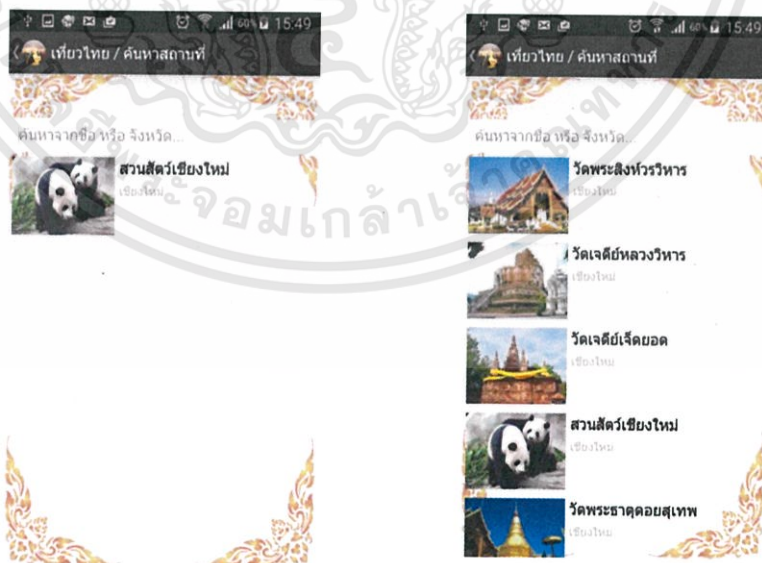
15:49

เที่ยวไทย / ค้นหาสถานที่

ค้นหาจากชื่อ หรือ จังหวัด...

สวนสัตว์เชียงใหม่
เชียงใหม่

15:49

เที่ยวไทย / ค้นหาสถานที่

ค้นหาจากชื่อ หรือ จังหวัด...

วัดพระสิงห์วรวิหาร
เชียงใหม่

วัดเจดีย์หลวงวิหาร
เชียงใหม่

วัดเจดีย์เจ็ดยอด
เชียงใหม่

สวนสัตว์เชียงใหม่
เชียงใหม่

วัดพระธาตุดอยสุเทพ
เชียงใหม่

จอมเกล้าเจ้าคุณทหาร